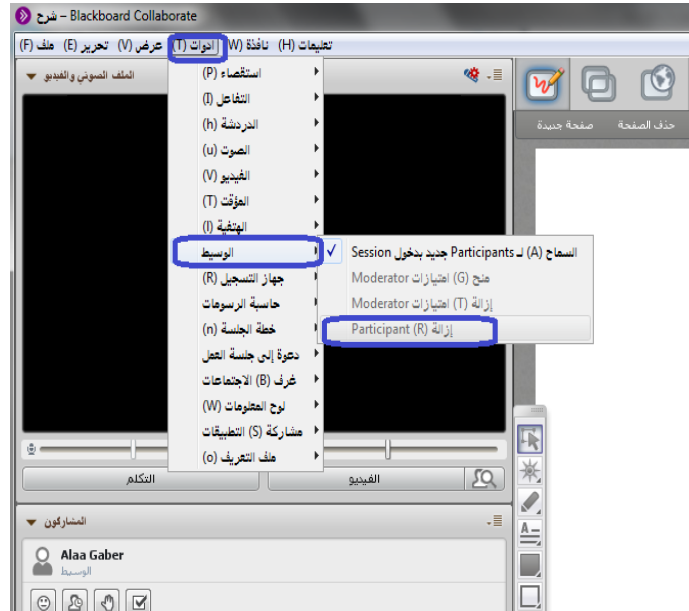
شرح – Blackboard Collaborate

تعليمات (H) نافذة (W) الأدوات (T) عرض (V) تحرير (E) ملف (F)

الملف الصوتي والفيديو

استقصاء (P)
التفاعل (I)
الدردشة (h)
الصوت (u)
الفيديو (V)
المؤقت (T)
الهاتفية (I)
الوسيط
جهاز التسجيل (R)
حاسبة الرسومات
خطة الجلسة (n)
دعوة إلى جلسة العمل
غرف (B) الاجتماعات
لوح المعلومات (W)
مشاركة (S) التطبيقات
ملف التعريف (o)

السماح (A) لـ Participants جديد بدخول Session
منح (G) امتيازات Moderator
إزالة (T) امتيازات Moderator
إزالة (R) Participant

حذف الصفحة
صفحة جديدة

التكلم
الفيديو

المشاركون

Alaa Gaber
الوسيط